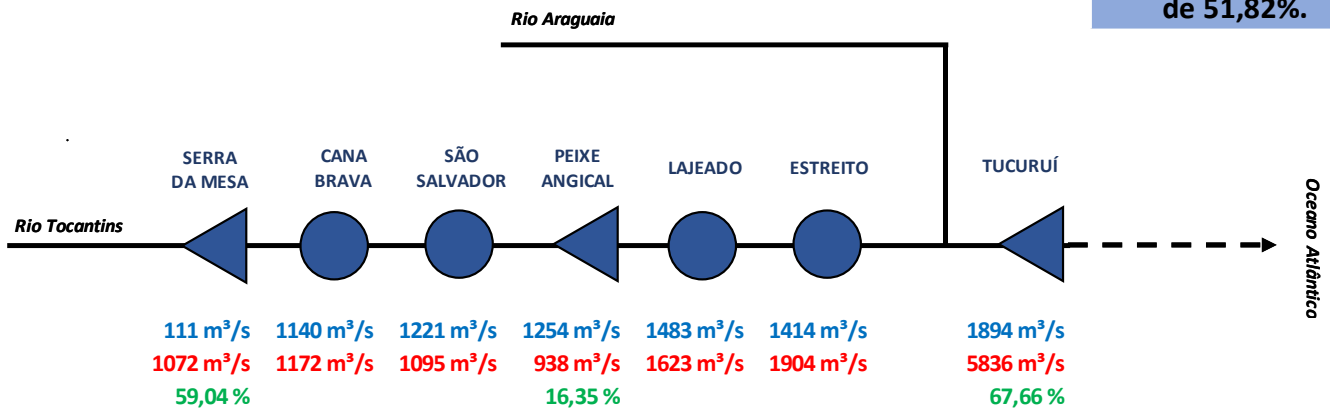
de 51,82%.

Rio Araguaia

SERRA DA MESA

CANA BRAVA

SÃO SALVADOR

PEIXE ANGICAL

LAJEADO

ESTREITO

TUCURUÍ

Rio Tocantins

Oceano Atlântico

111 m³/s
1072 m³/s
59,04 %

1140 m³/s
1172 m³/s

1221 m³/s
1095 m³/s

1254 m³/s
938 m³/s
16,35 %

1483 m³/s
1623 m³/s

1414 m³/s
1904 m³/s

1894 m³/s
5836 m³/s
67,66 %